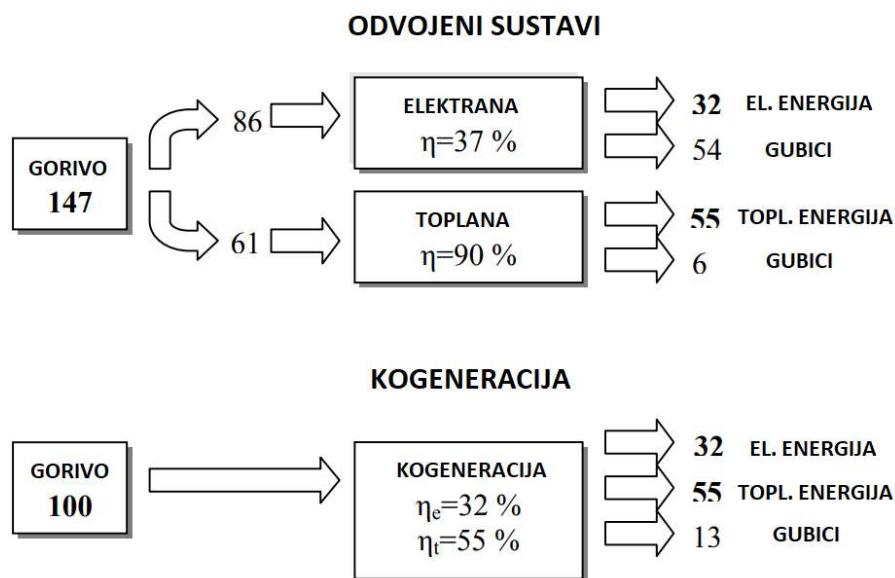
ODVOJENI SUSTAVI

GORIVO
147

86

61

ELEKTRANA
$\eta$=37 %

TOPLANA
$\eta$=90 %

32 EL. ENERGIJA
54 GUBICI

55 TOPL. ENERGIJA
6 GUBICI

KOGENERACIJA

GORIVO
100

KOGENERACIJA
$\eta_e$=32 %
$\eta_t$=55 %

32 EL. ENERGIJA
55 TOPL. ENERGIJA
13 GUBICI